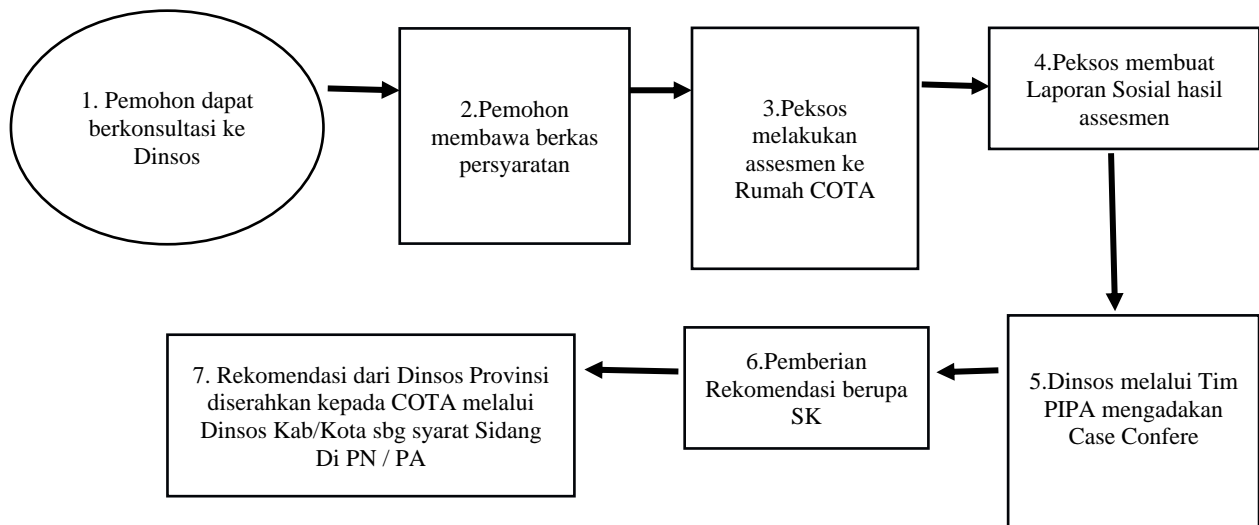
1. Pemohon dapat berkonsultasi ke Dinsos

2.Pemohon membawa berkas persyaratan

3.Peksos melakukan assesmen ke Rumah COTA

4.Peksos membuat Laporan Sosial hasil assesmen

5.Dinsos melalui Tim PIPA mengadakan Case Confere

6.Pemberian Rekomendasi berupa SK

7. Rekomendasi dari Dinsos Provinsi diserahkan kepada COTA melalui Dinsos Kab/Kota sbg syarat Sidang Di PN / PA